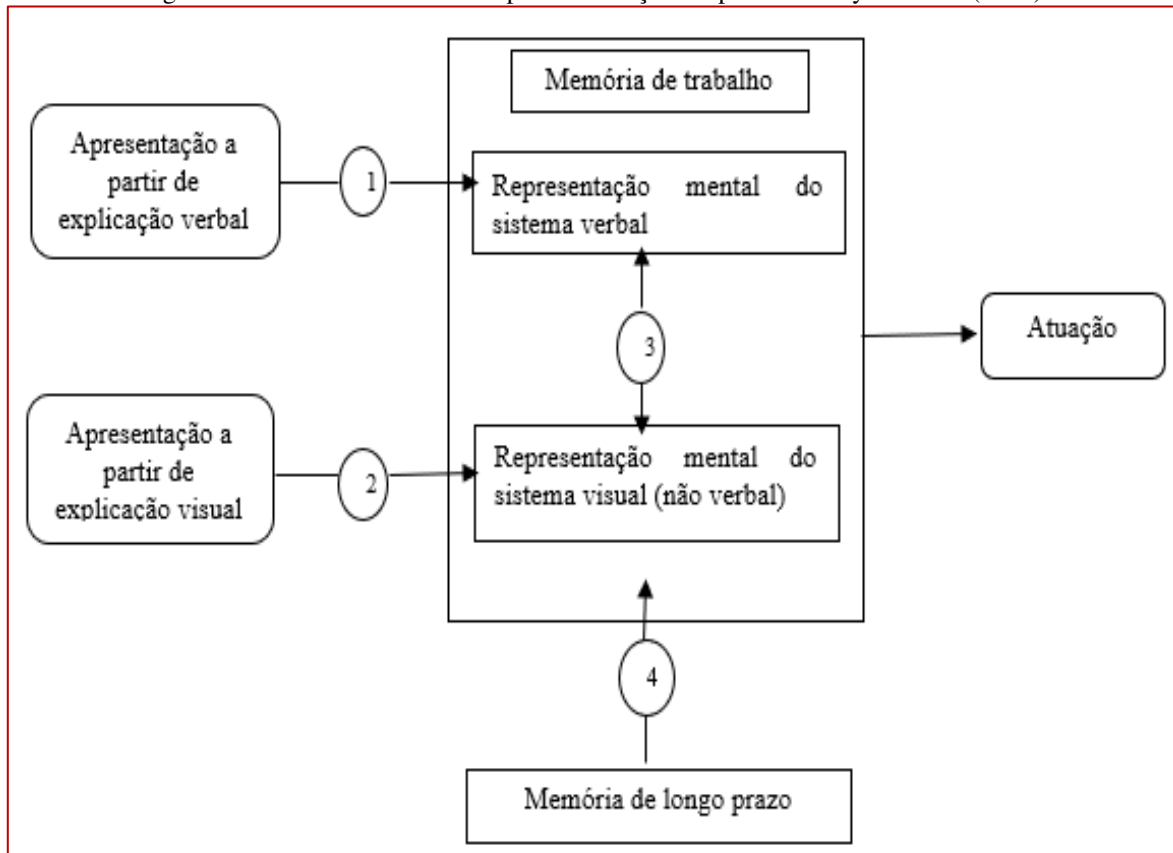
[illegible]

Memória de trabalho

Apresentação a partir de explicação verbal

1

Representação mental do sistema verbal

3

Atuação

Apresentação a partir de explicação visual

2

Representação mental do sistema visual (não verbal)

4

Memória de longo prazo